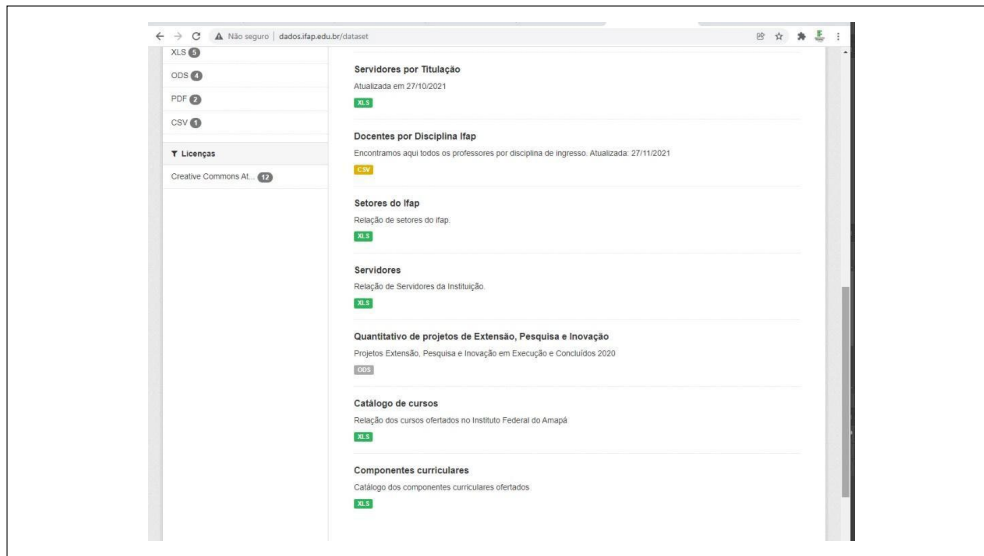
Não seguro | dados.ifap.edu.br/dataset

XLS 5

ODS 4

PDF 2

CSV 1

Licenças

Creative Commons At... 12

Servidores por Titulação

Atualizada em 27/10/2021

XLS

Docentes por Disciplina Ifap

Encontramos aqui todos os professores por disciplina de ingresso. Atualizada: 27/11/2021

CSV

Setores do Ifap

Relação de setores do ifap.

XLS

Servidores

Relação de Servidores da Instituição.

XLS

Quantitativo de projetos de Extensão, Pesquisa e Inovação

Projetos Extensão, Pesquisa e Inovação em Execução e Concluídos 2020

ODS

Catálogo de cursos

Relação dos cursos ofertados no Instituto Federal do Amapá

XLS

Componentes curriculares

Catálogo dos componentes curriculares ofertados.

XLS